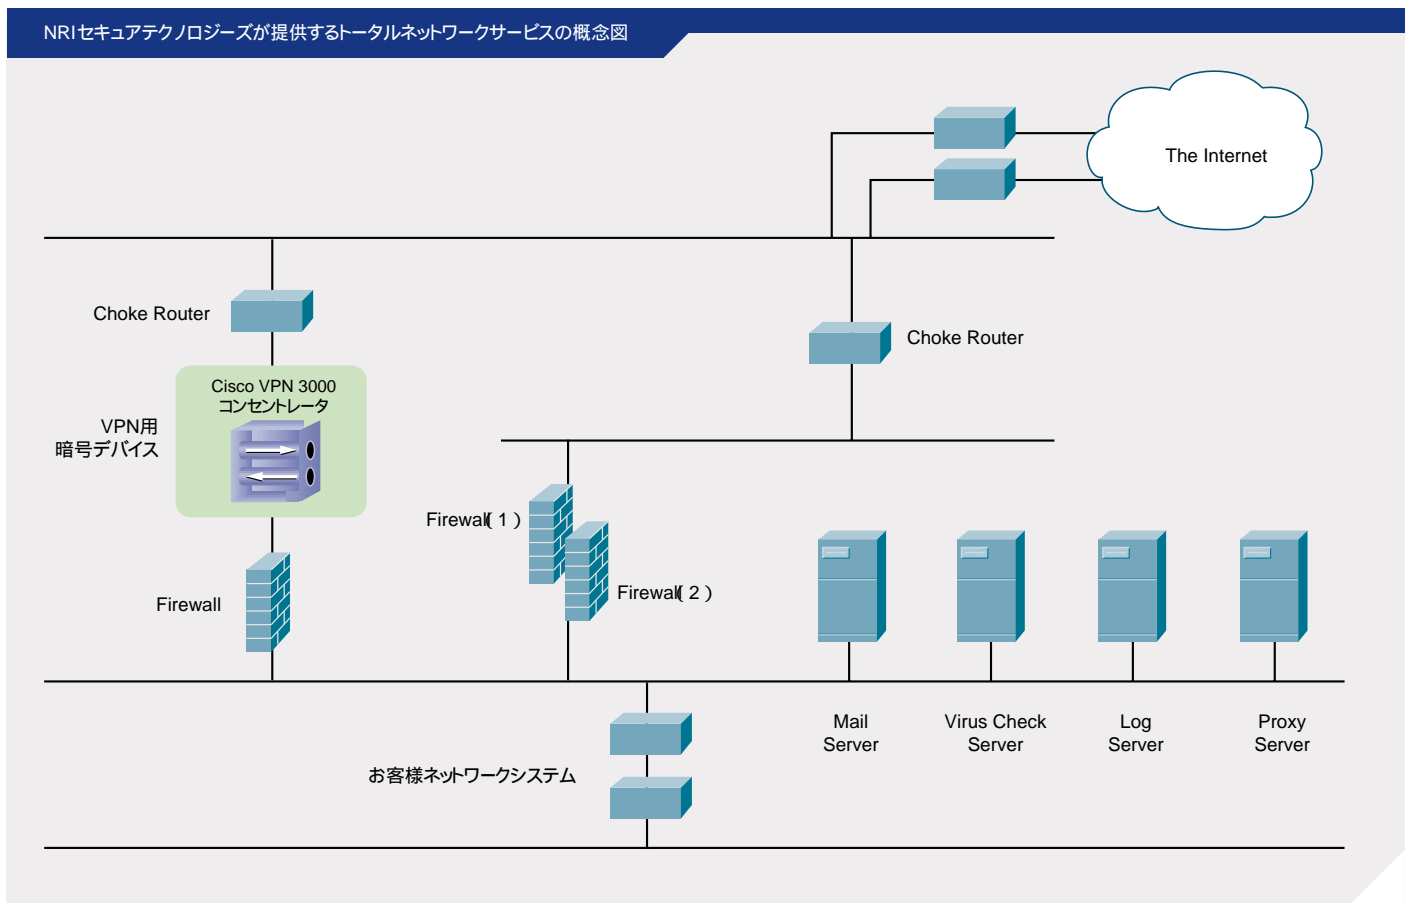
NRIセキュアテクノロジーズが提供するトータルネットワークサービスの概念図

The Internet

Choke Router

Choke Router

Cisco VPN 3000 コンセントレータ

VPN用 暗号デバイス

Firewall（1）

Firewall（2）

Firewall

Mail Server

Virus Check Server

Log Server

Proxy Server

お客様ネットワークシステム